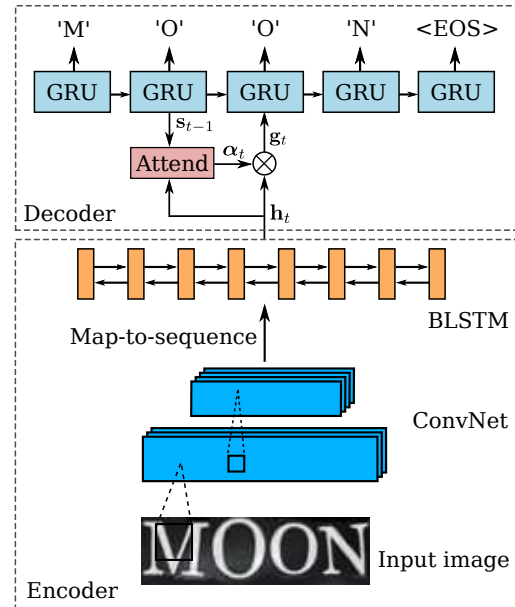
'M'

'O'

'O'

'N'

<EOS>

GRU

GRU

GRU

GRU

GRU

$\mathbf{s}_{t-1}$

$\mathbf{g}_t$

$\boldsymbol{\alpha}_t$

Attend

$\otimes$

Decoder

$\mathbf{h}_t$

Map-to-sequence

BLSTM

ConvNet

MOON

Input image

Encoder